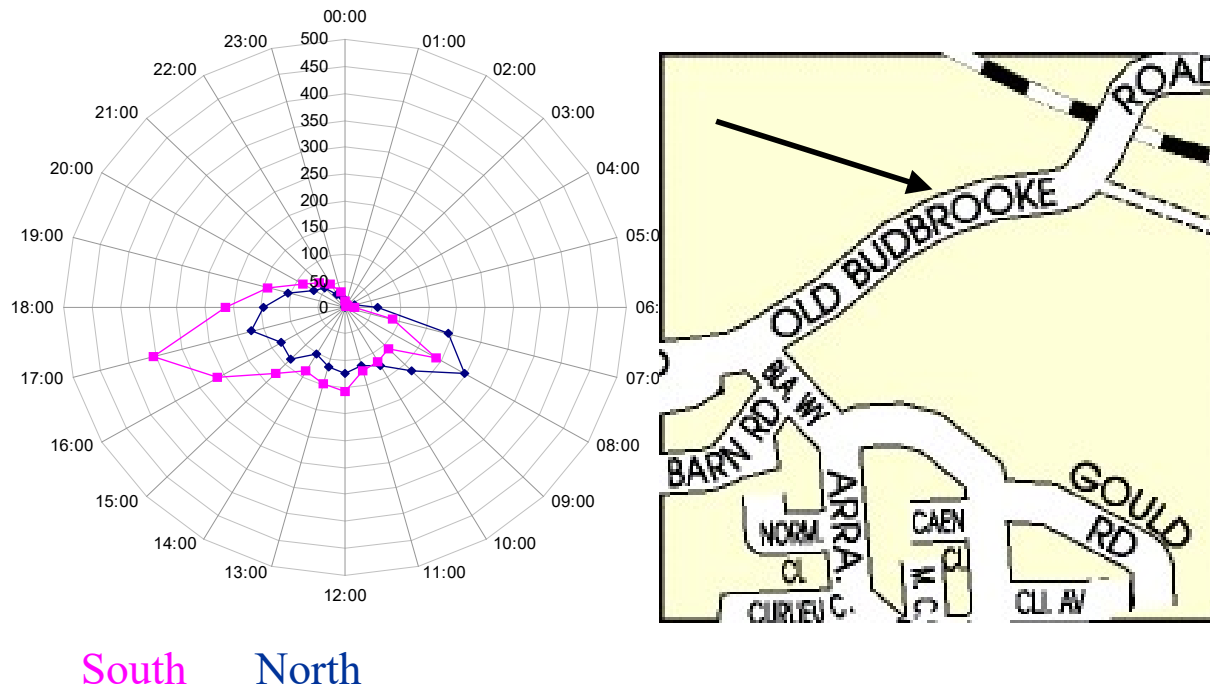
00:00
01:00
02:00
03:00
04:00
05:0
06:
07:0
08:00
09:00
10:00
11:00
12:00
13:00
14:00
15:00
16:00
17:00
18:00
19:00
20:00
21:00
22:00
23:00
500
450
400
350
300
250
200
150
100
50
0

South North

ROAD
OLD BUDBROOKE
BLA. WY.
BARN RD
ARRA.
GOULD RD
NORM.
CL.
CAEN
CL
M. C.
CURLEU C.
CLL AV